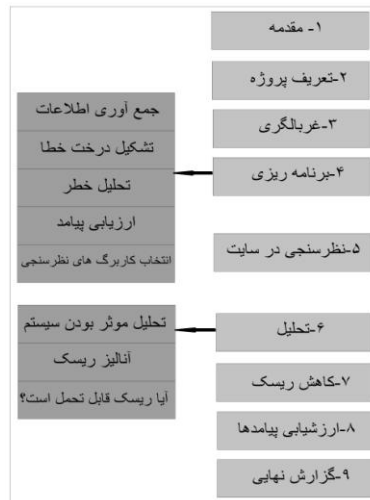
۱- مقدمه

۲-تعریف پروژه

۳-غربالگری

۴-برنامه ریزی

جمع آوری اطلاعات

تشکیل درخت خطا

تحلیل خطر

ارزیابی پیامد

انتخاب کاربرگ های نظرسنجی

۵-نظرسنجی در سایت

۶-تحلیل

تحلیل موثر بودن سیستم

آنالیز ریسک

آیا ریسک قابل تحمل است؟

۷-کاهش ریسک

۸-ارزشیابی پیامدها

۹-گزارش نهایی